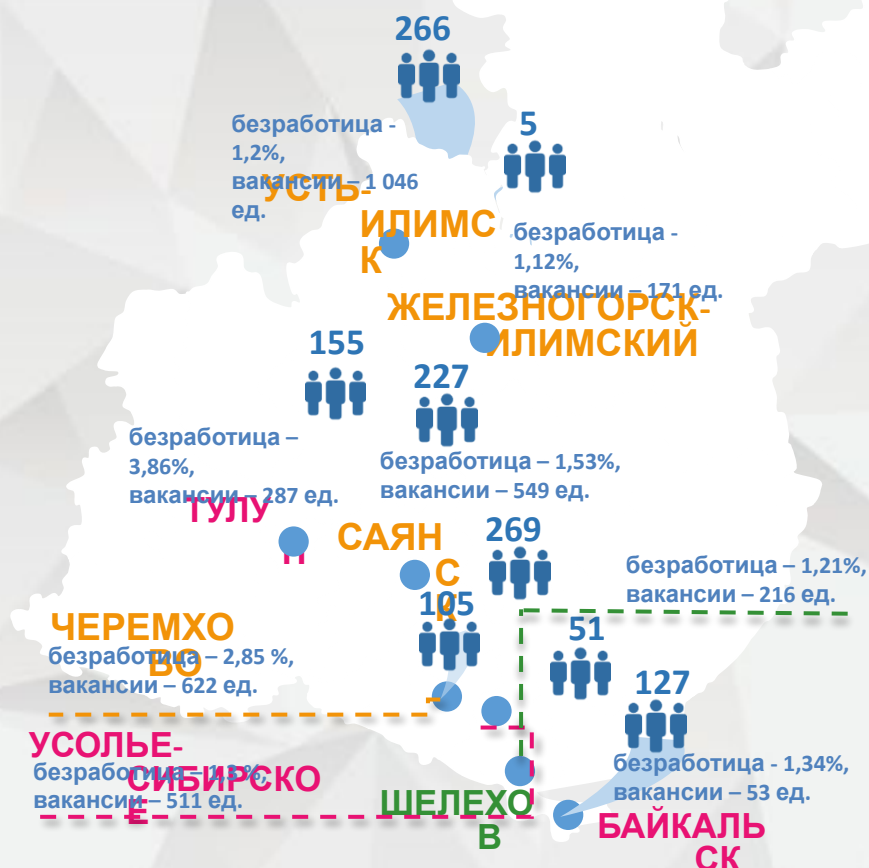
266

безработица - 1,2%, вакансии – 1 046 ед.

УСТЬ-ИЛИМСК

5

безработица - 1,12%, вакансии – 171 ед.

ЖЕЛЕЗНОГОРСК-ИЛИМСКИЙ

155

безработица – 3,86%, вакансии – 287 ед.

ТУЛУН

227

безработица – 1,53%, вакансии – 549 ед.

САЯНСК

269

безработица – 1,21%, вакансии – 216 ед.

ЧЕРЕМХОВО

безработица – 2,85 %, вакансии – 622 ед.

105

51

127

УСОЛЬЕ-СИБИРСКОЕ

безработица – 1,3%, вакансии – 511 ед.

ШЕЛЕХОВ

безработица - 1,34%, вакансии – 53 ед.

БАЙКАЛЬСК